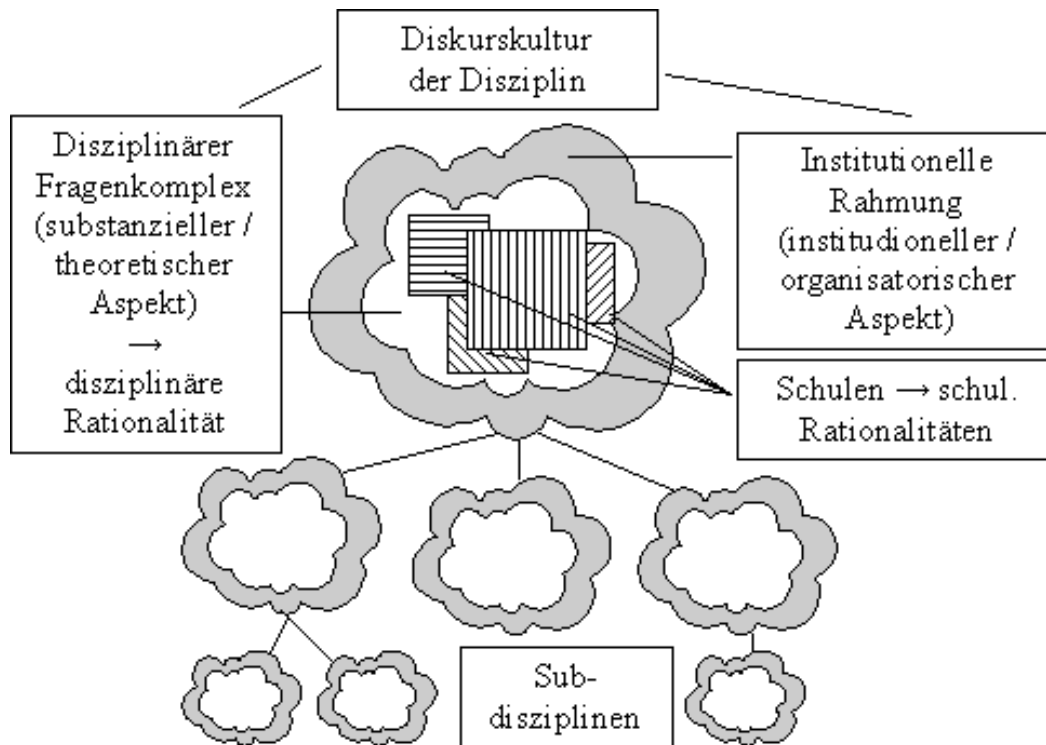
Diskurskultur der Disziplin

Disziplinärer Fragenkomplex (substanzieller / theoretischer Aspekt) → disziplinäre Rationalität

Institutionelle Rahmung (institudioneller / organisatorischer Aspekt)

Schulen → schul. Rationalitäten

Sub-disziplinen